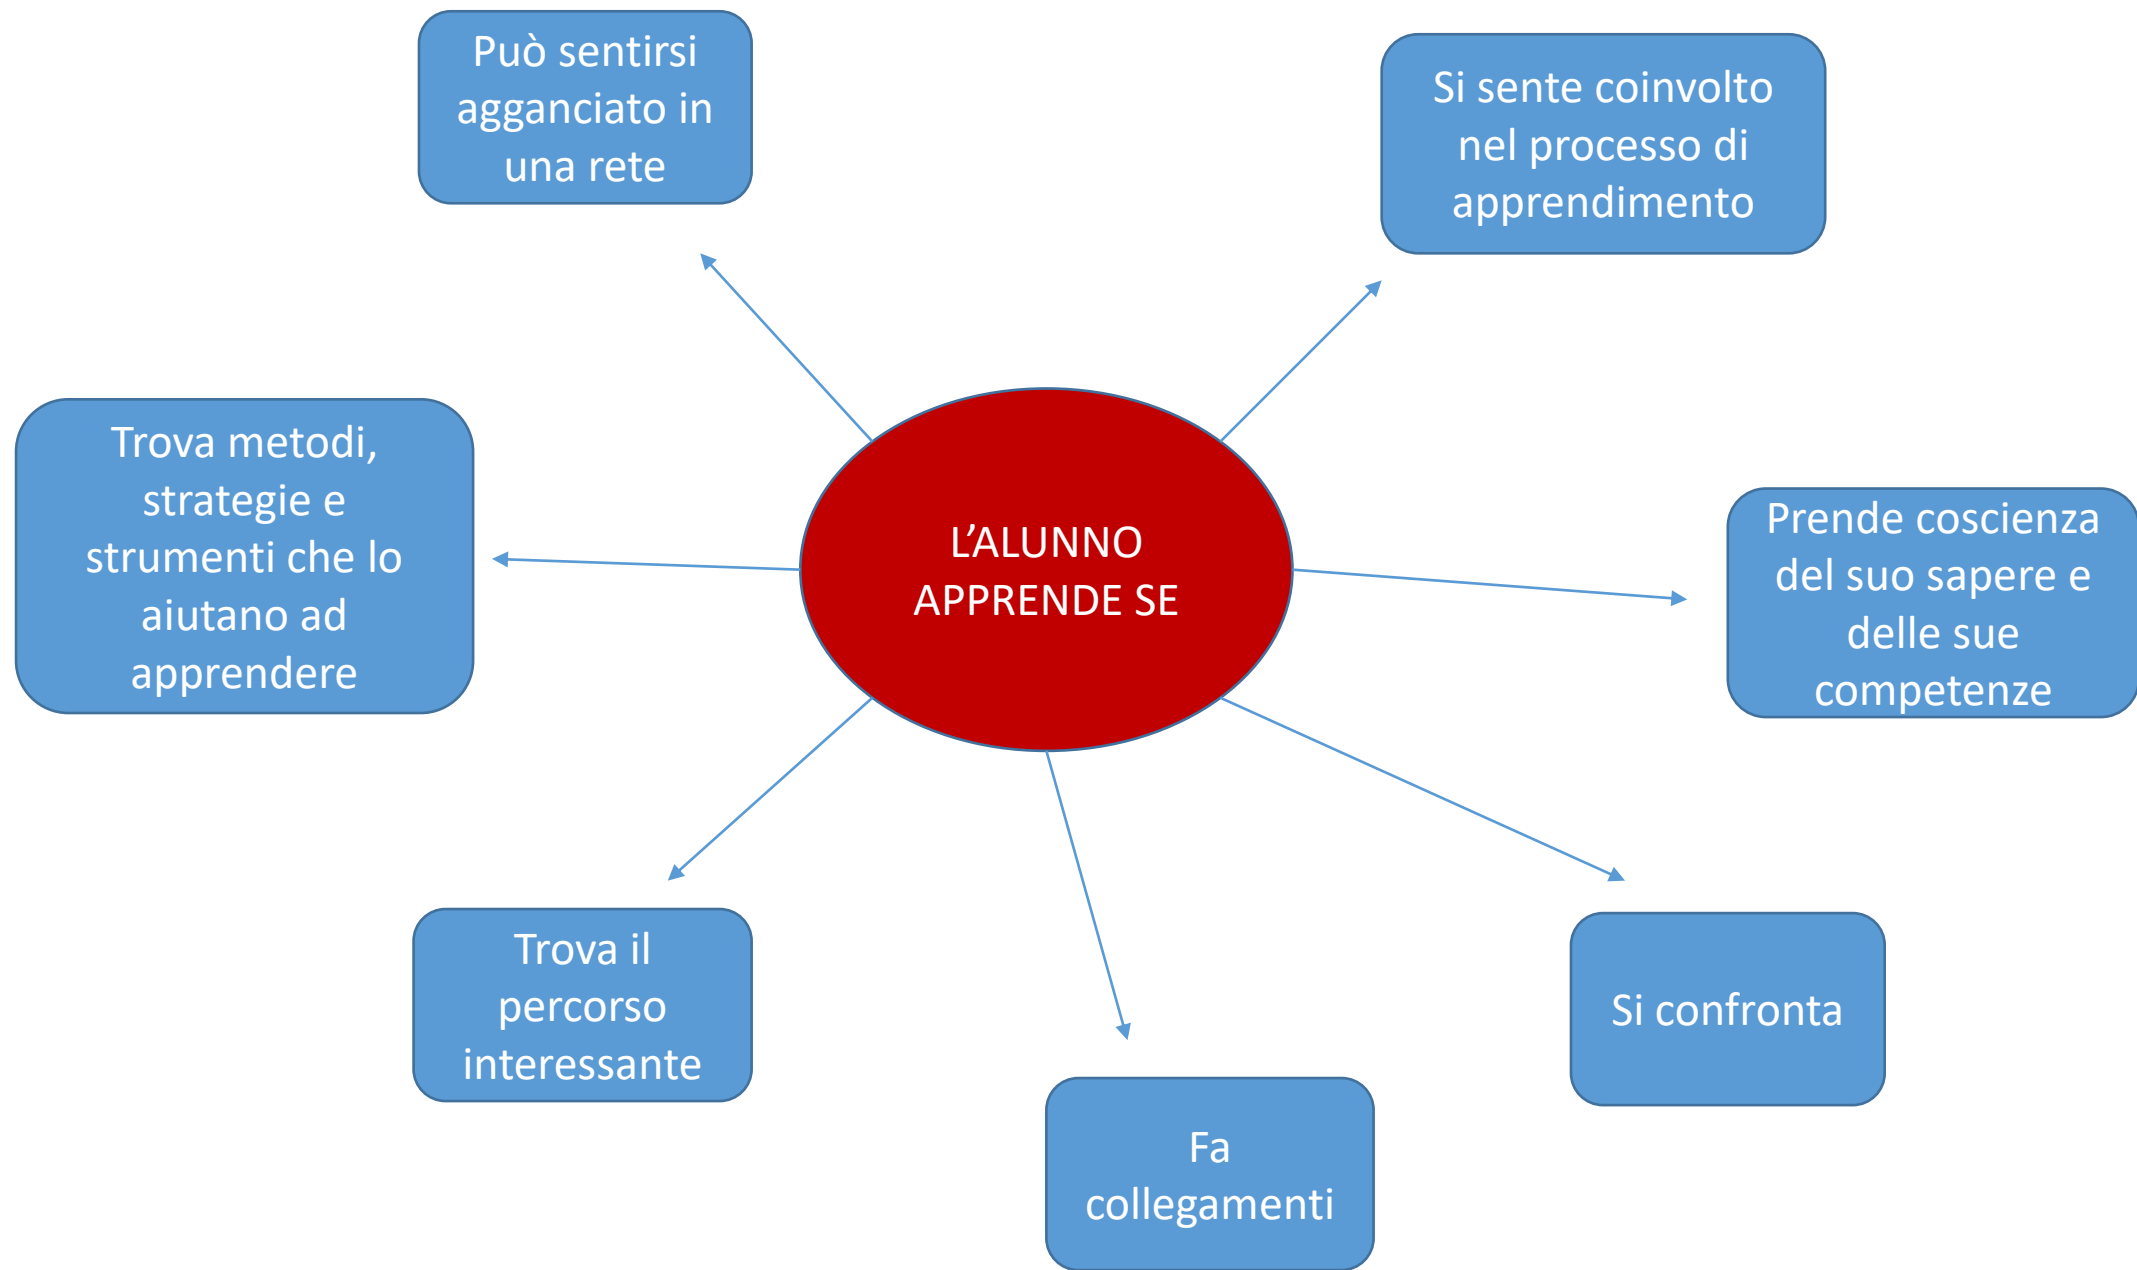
L'ALUNNO APPRENDE SE

Può sentirsi agganciato in una rete

Si sente coinvolto nel processo di apprendimento

Trova metodi, strategie e strumenti che lo aiutano ad apprendere

Prende coscienza del suo sapere e delle sue competenze

Trova il percorso interessante

Fa collegamenti

Si confronta